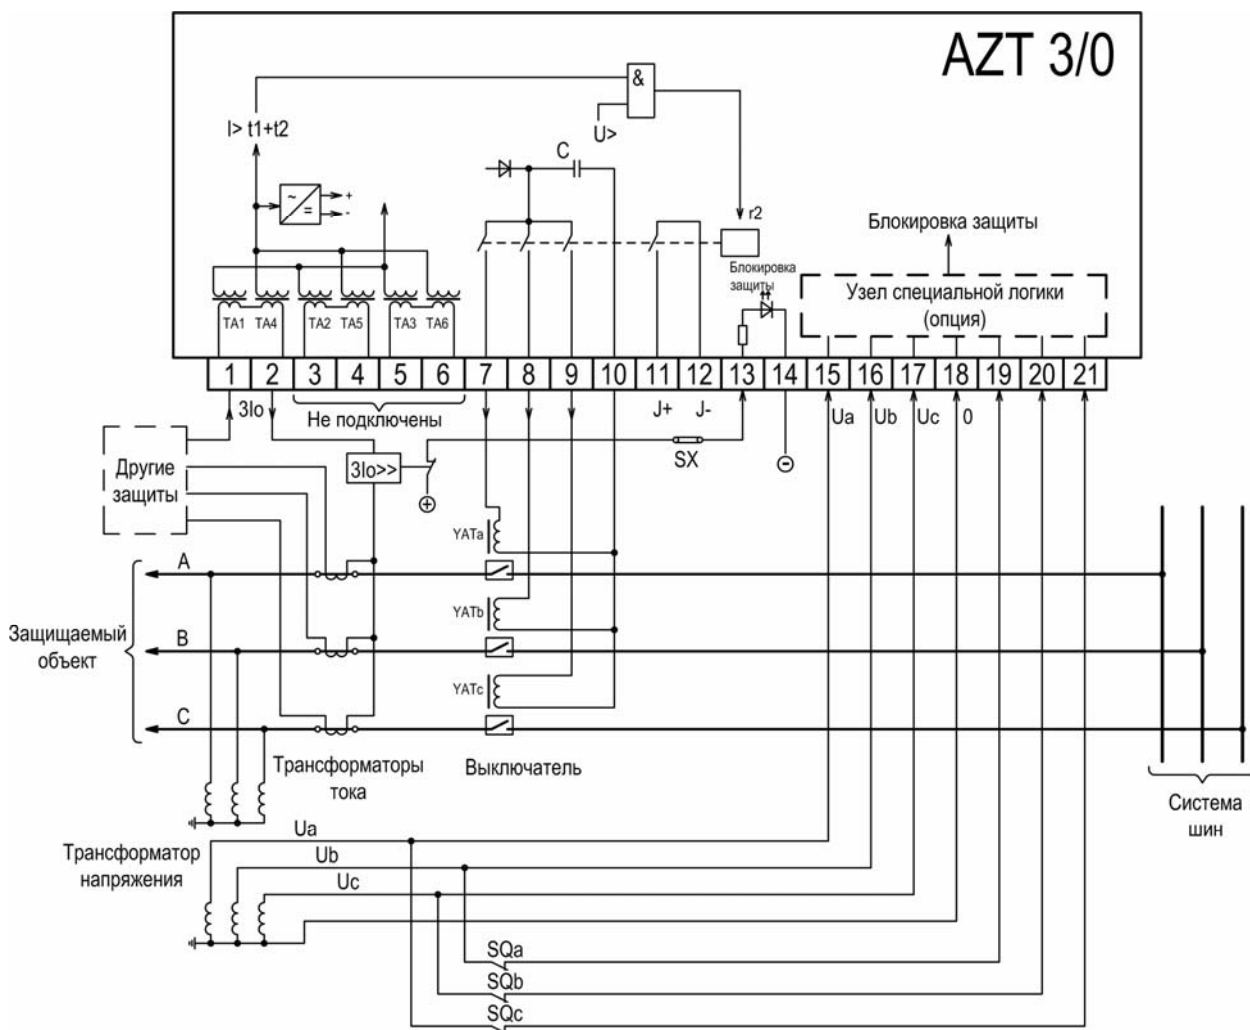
AZT 3/0

&

U>

I> t1+t2

C

r2

Блокировка защиты

Блокировка защиты

Узел специальной логики (опция)

TA1 TA4 TA2 TA5 TA3 TA6

| 1 | 2 | 3 | 4 | 5 | 6 | 7 | 8 | 9 | 10 | 11 | 12 | 13 | 14 | 15 | 16 | 17 | 18 | 19 | 20 | 21 |
|---|---|---|---|---|---|---|---|---|---|---|---|---|---|---|---|---|---|---|---|---|

3Io

Не подключены

J+ J-

Ua Ub Uc 0

Другие защиты

3Io>>

SX

YATa

YATb

YATc

A

B

C

Защищаемый объект

Трансформаторы тока

Выключатель

Система шин

Ua

Ub

Uc

Трансформатор напряжения

SQa

SQb

SQc